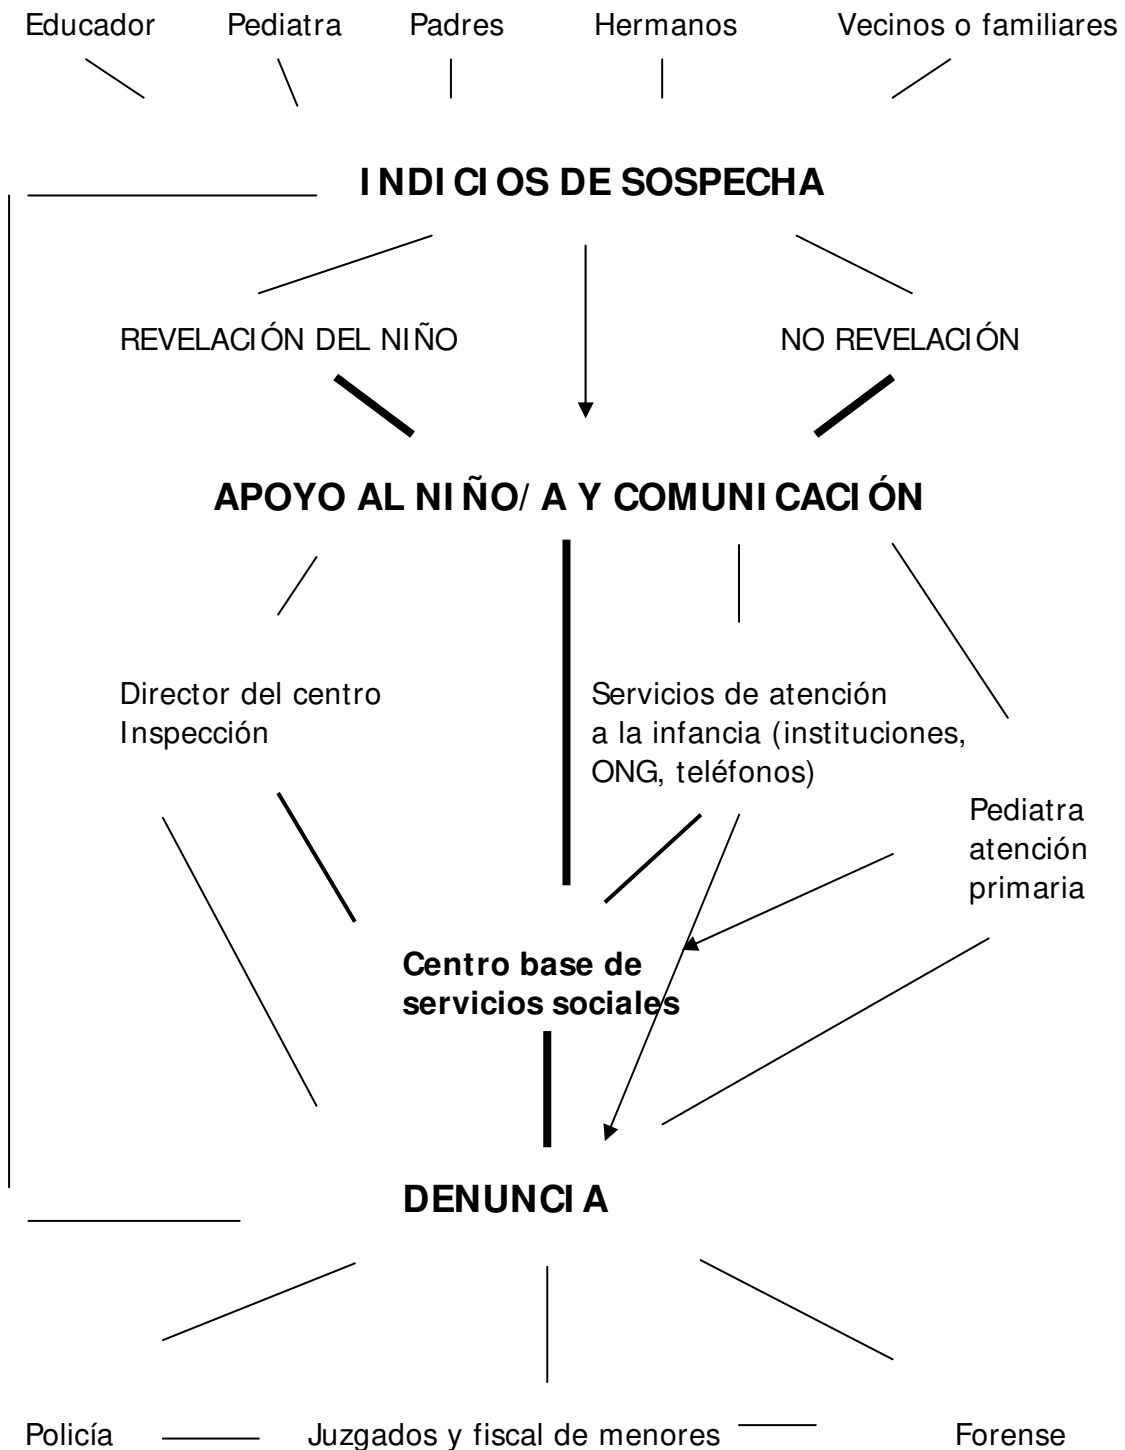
Educador Pediatra Padres Hermanos Vecinos o familiares

**INDICIOS DE SOSPECHA**

REVELACIÓN DEL NIÑO NO REVELACIÓN

**APOYO AL NIÑO/A Y COMUNICACIÓN**

Director del centro
Inspección

Servicios de atención a la infancia (instituciones, ONG, teléfonos)

Pediatra atención primaria

**Centro base de servicios sociales**

**DENUNCIA**

Policía Juzgados y fiscal de menores Forense